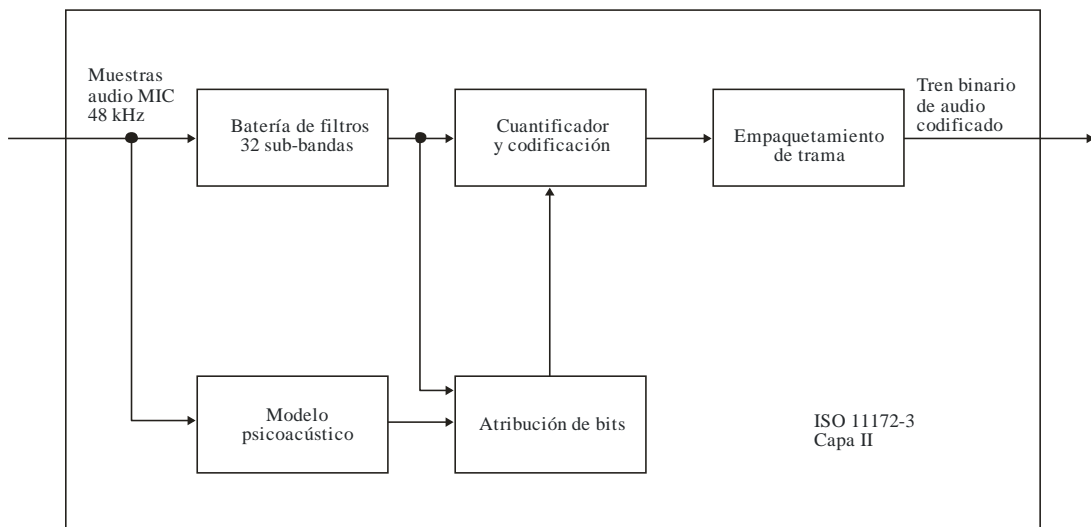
Muestras audio MIC 48 kHz

Batería de filtros 32 sub-bandas

Cuantificador y codificación

Empaquetamiento de trama

Tren binario de audio codificado

Modelo psicoacústico

Atribución de bits

ISO 11172-3 Capa II